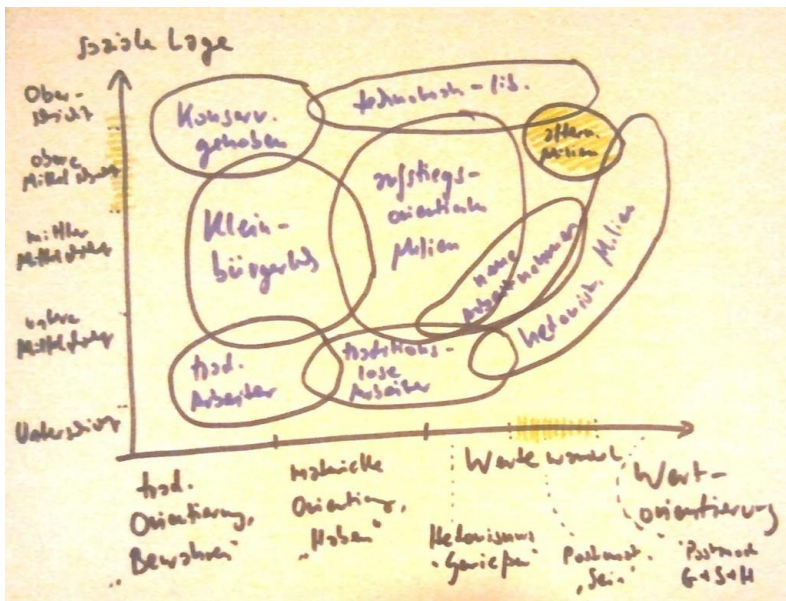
Soziale Lage

Ober-schicht

obere Mittelschicht

mittlere Mittelschicht

untere Mittelschicht

Unterschicht

Konserv. gehoben

technokrat.-lib.

altern. Milieu

Klein-bürgerlich

Aufstiegs-orientierte Milieu

neue Arbeitnehmer

hedonist. Milieu

trad. Arbeiter

traditions-lose Arbeiter

Wertewandel

trad. Orientierung „Bewahren"

materielle Orientierung „Haben"

Hedonismus „Genießen"

Postmat. „Sein"

Wert-orientierung

„Postmod. G+S+H"